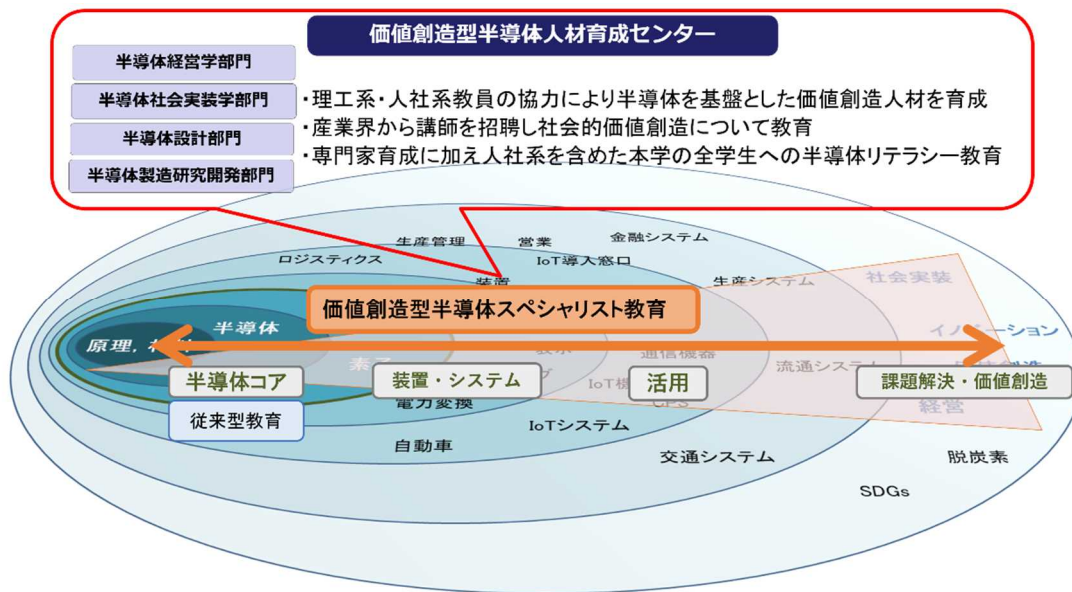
価値創造型半導体人材育成センター

半導体経営学部門
半導体社会実装学部門
半導体設計部門
半導体製造研究開発部門

・理工系・人社系教員の協力により半導体を基盤とした価値創造人材を育成
・産業界から講師を招聘し社会的価値創造について教育
・専門家育成に加え人社系を含めた本学の全学生への半導体リテラシー教育

生産管理
営業
金融システム
ロジスティクス
IoT導入窓口
装置
生産システム
社会実装
価値創造型半導体スペシャリスト教育
半導体
原理，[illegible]
イノベーション
素子
表示
通信機器
流通システム
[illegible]創造
半導体コア
装置・システム
活用
課題解決・価値創造
IoT機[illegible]
CPS
経営
電力変換
従来型教育
IoTシステム
自動車
交通システム
脱炭素
SDGs